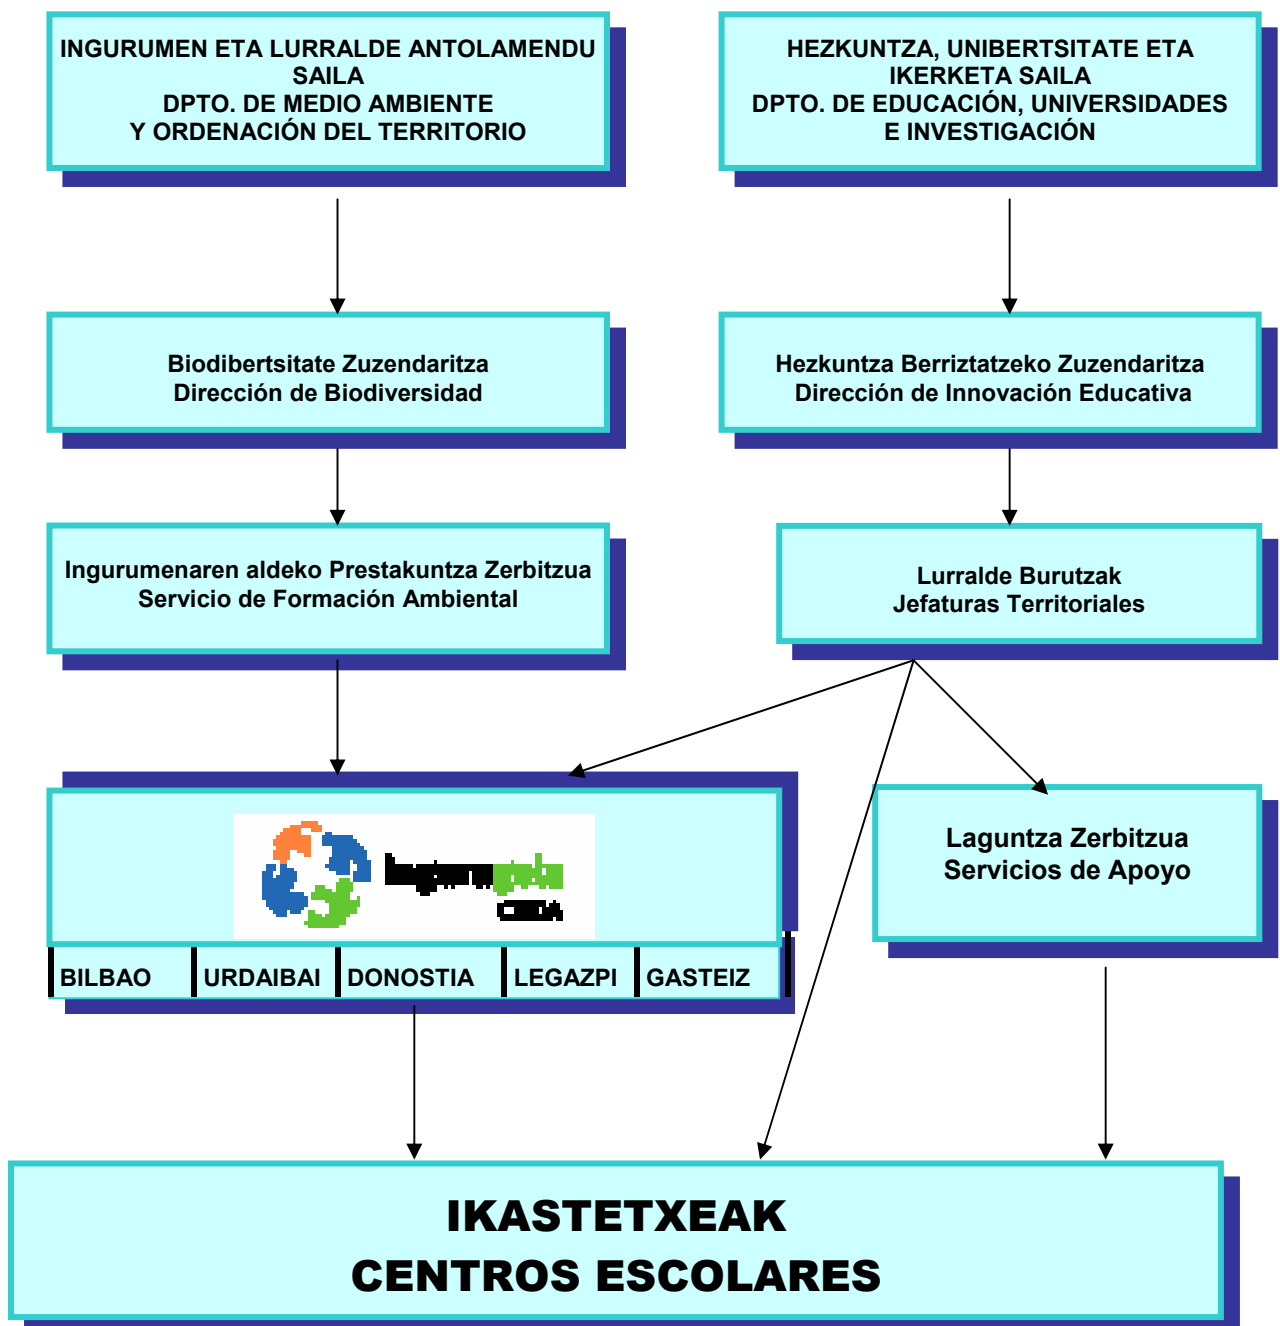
INGURUMEN ETA LURRALDE ANTOLAMENDU SAILA
DPTO. DE MEDIO AMBIENTE
Y ORDENACIÓN DEL TERRITORIO

HEZKUNTZA, UNIBERTSITATE ETA IKERKETA SAILA
DPTO. DE EDUCACIÓN, UNIVERSIDADES E INVESTIGACIÓN

Biodibertsitate Zuzendaritza
Dirección de Biodiversidad

Hezkuntza Berriztatzeko Zuzendaritza
Dirección de Innovación Educativa

Ingurumenaren aldeko Prestakuntza Zerbitzua
Servicio de Formación Ambiental

Lurralde Burutzak
Jefaturas Territoriales

Ingurugela
CEIDA

| BILBAO | URDAIBAI | DONOSTIA | LEGAZPI | GASTEIZ |
|---|---|---|---|---|

Laguntza Zerbitzua
Servicios de Apoyo

IKASTETXEAK
CENTROS ESCOLARES